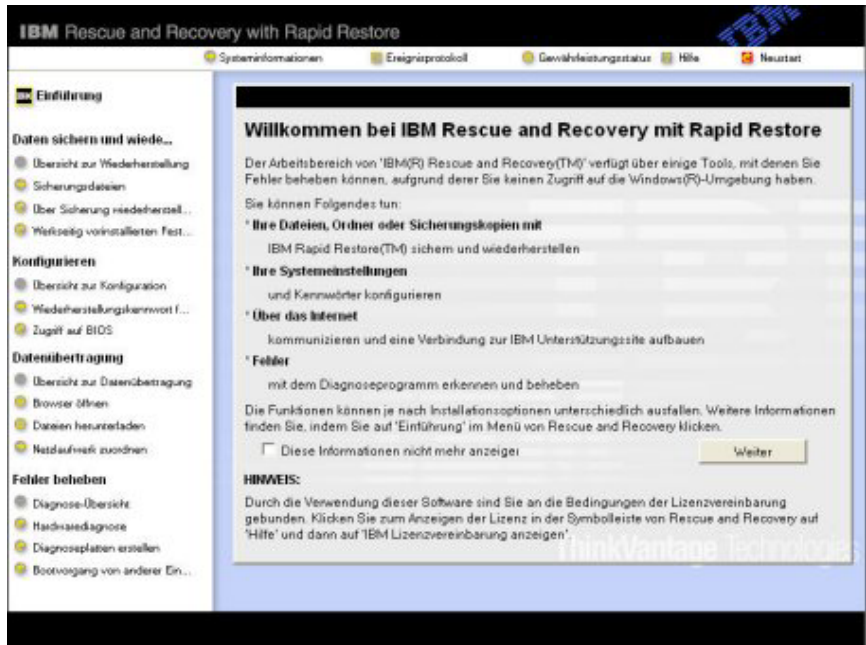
IBM Rescue and Recovery with Rapid Restore

IBM

Systeminformationen

Ereignisprotokoll

Gewährleistungsstatus

Hilfe

Neustart

Einführung

Daten sichern und wiede...

Übersicht zur Wiederherstellung

Sicherungsdateien

Über Sicherung wiederherstell...

Werkseitig vorinstallierten Fest...

Konfigurieren

Übersicht zur Konfiguration

Wiederherstellungskennwort f...

Zugriff auf BIOS

Datenübertragung

Übersicht zur Datenübertragung

Browser öffnen

Dateien herunterladen

Netzlaufwerk zuordnen

Fehler beheben

Diagnose-Übersicht

Hardwarediagnose

Diagnoseplatten erstellen

Bootvorgang von anderer Ein...

Willkommen bei IBM Rescue and Recovery mit Rapid Restore

Der Arbeitsbereich von 'IBM(R) Rescue and Recovery(TM)' verfügt über einige Tools, mit denen Sie Fehler beheben können, aufgrund derer Sie keinen Zugriff auf die Windows(R)-Umgebung haben.

Sie können Folgendes tun:

* Ihre Dateien, Ordner oder Sicherungskopien mit

IBM Rapid Restore(TM) sichern und wiederherstellen

* Ihre Systemeinstellungen

und Kennwörter konfigurieren

* Über das Internet

kommunizieren und eine Verbindung zur IBM Unterstützungssite aufbauen

* Fehler

mit dem Diagnoseprogramm erkennen und beheben

Die Funktionen können je nach Installationsoptionen unterschiedlich ausfallen. Weitere Informationen finden Sie, indem Sie auf 'Einführung' im Menü von Rescue and Recovery klicken.

Diese Informationen nicht mehr anzeigen

Weiter

HINWEIS:

Durch die Verwendung dieser Software sind Sie an die Bedingungen der Lizenzvereinbarung gebunden. Klicken Sie zum Anzeigen der Lizenz in der Symbolleiste von Rescue and Recovery auf 'Hilfe' und dann auf 'IBM Lizenzvereinbarung anzeigen'.

ThinkVantage Technologies